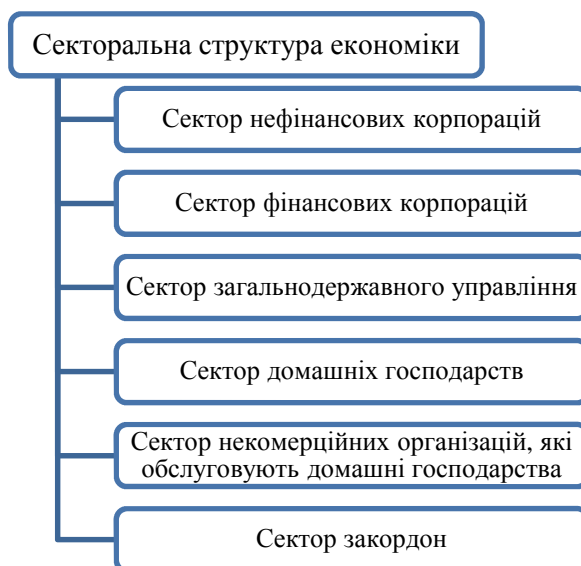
Секторальна структура економіки

Сектор нефінансових корпорацій

Сектор фінансових корпорацій

Сектор загальнодержавного управління

Сектор домашніх господарств

Сектор некомерційних організацій, які обслуговують домашні господарства

Сектор закордон